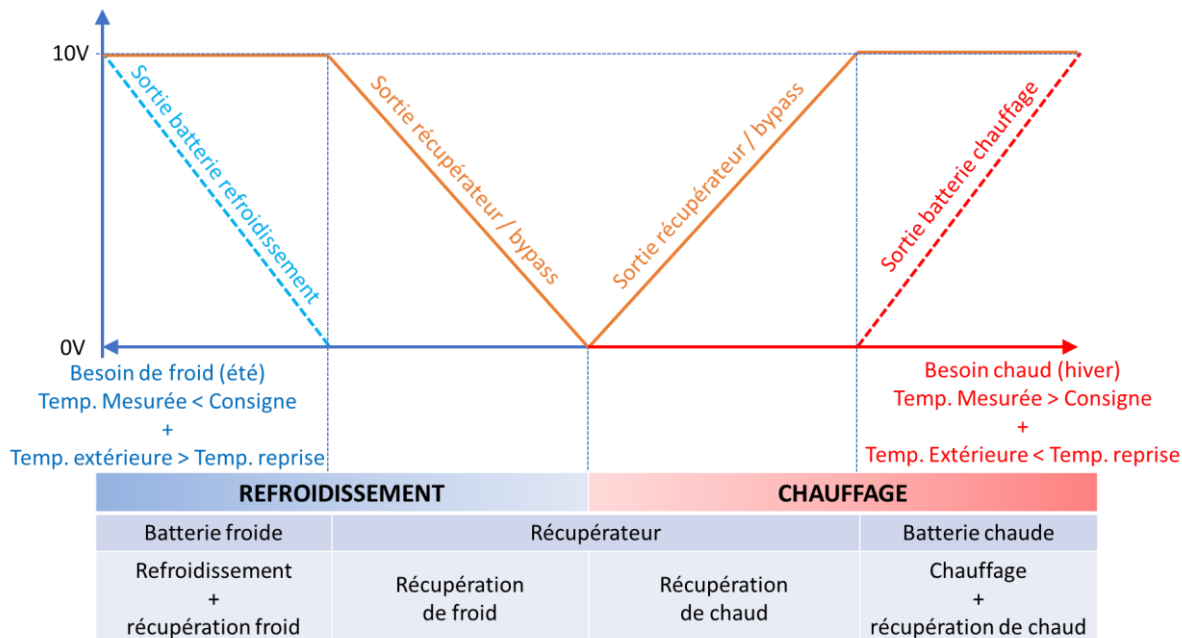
10V

0V

Sortie batterie refroidissement

Sortie récupérateur / bypass

Sortie récupérateur / bypass

Sortie batterie chauffage

Besoin de froid (été)
Temp. Mesurée < Consigne
+
Temp. extérieure > Temp. reprise

Besoin chaud (hiver)
Temp. Mesurée > Consigne
+
Temp. Extérieure < Temp. reprise

| REFROIDISSEMENT | | CHAUFFAGE | |
|---|---|---|---|
| Batterie froide | Récupérateur | | Batterie chaude |
| Refroidissement + récupération froid | Récupération de froid | Récupération de chaud | Chauffage + récupération de chaud |